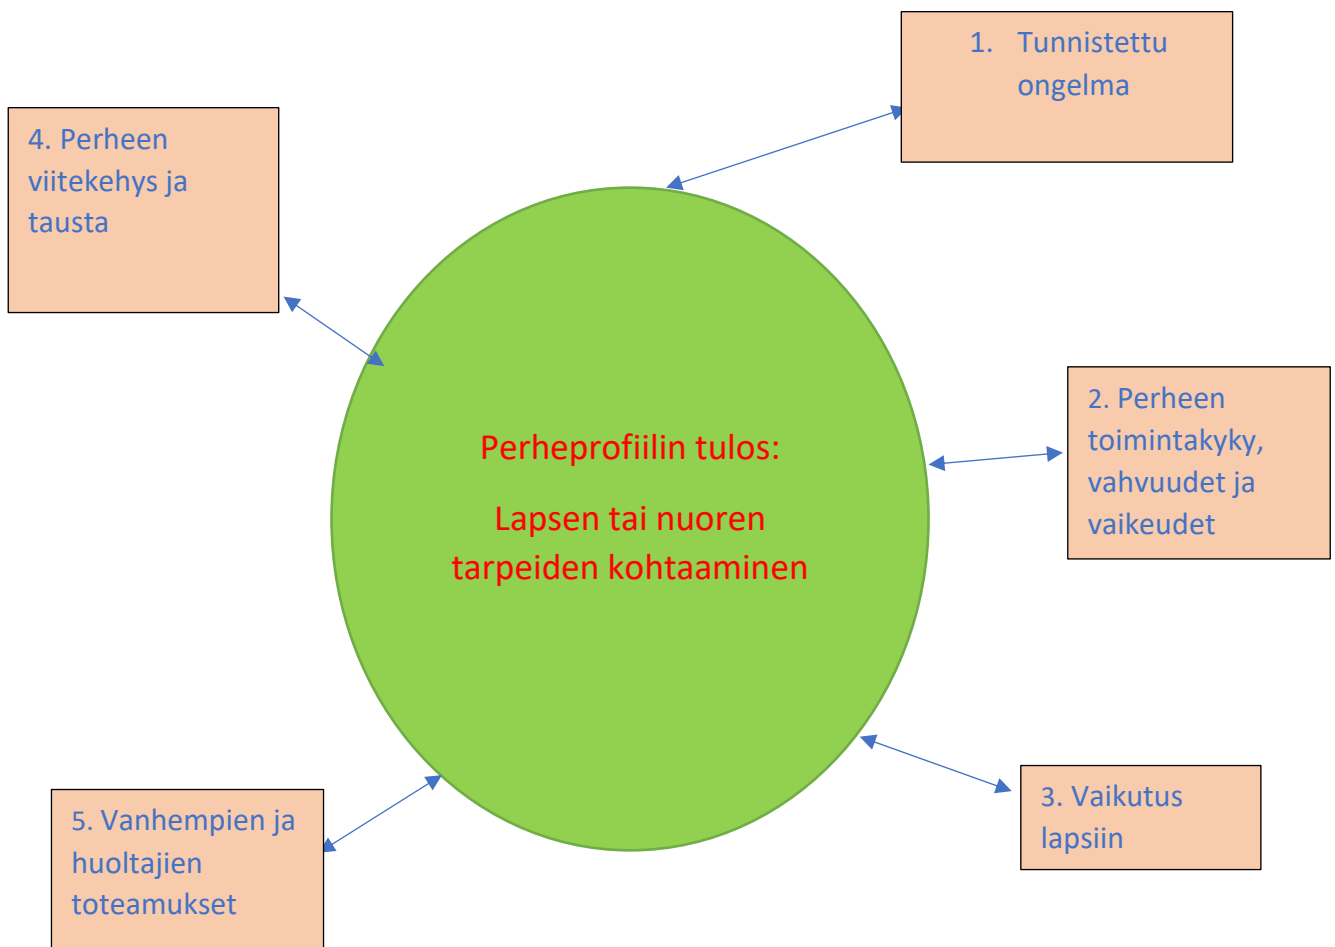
1. Tunnistettu ongelma

4. Perheen viitekehys ja tausta

Perheprofiilin tulos:

Lapsen tai nuoren tarpeiden kohtaaminen

2. Perheen toimintakyky, vahvuudet ja vaikeudet

3. Vaikutus lapsiin

5. Vanhempien ja huoltajien toteamukset